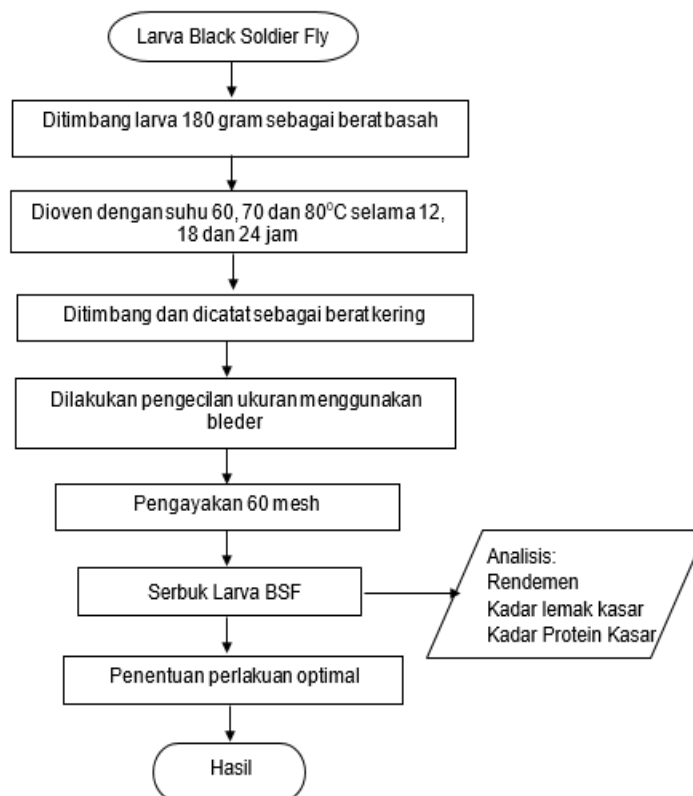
Larva Black Soldier Fly

Ditimbang larva 180 gram sebagai berat basah

Dioven dengan suhu 60, 70 dan 80$^{0}$C selama 12, 18 dan 24 jam

Ditimbang dan dicatat sebagai berat kering

Dilakukan pengecilan ukuran menggunakan bleder

Pengayakan 60 mesh

Serbuk Larva BSF

Analisis:
Rendemen
Kadar lemak kasar
Kadar Protein Kasar

Penentuan perlakuan optimal

Hasil